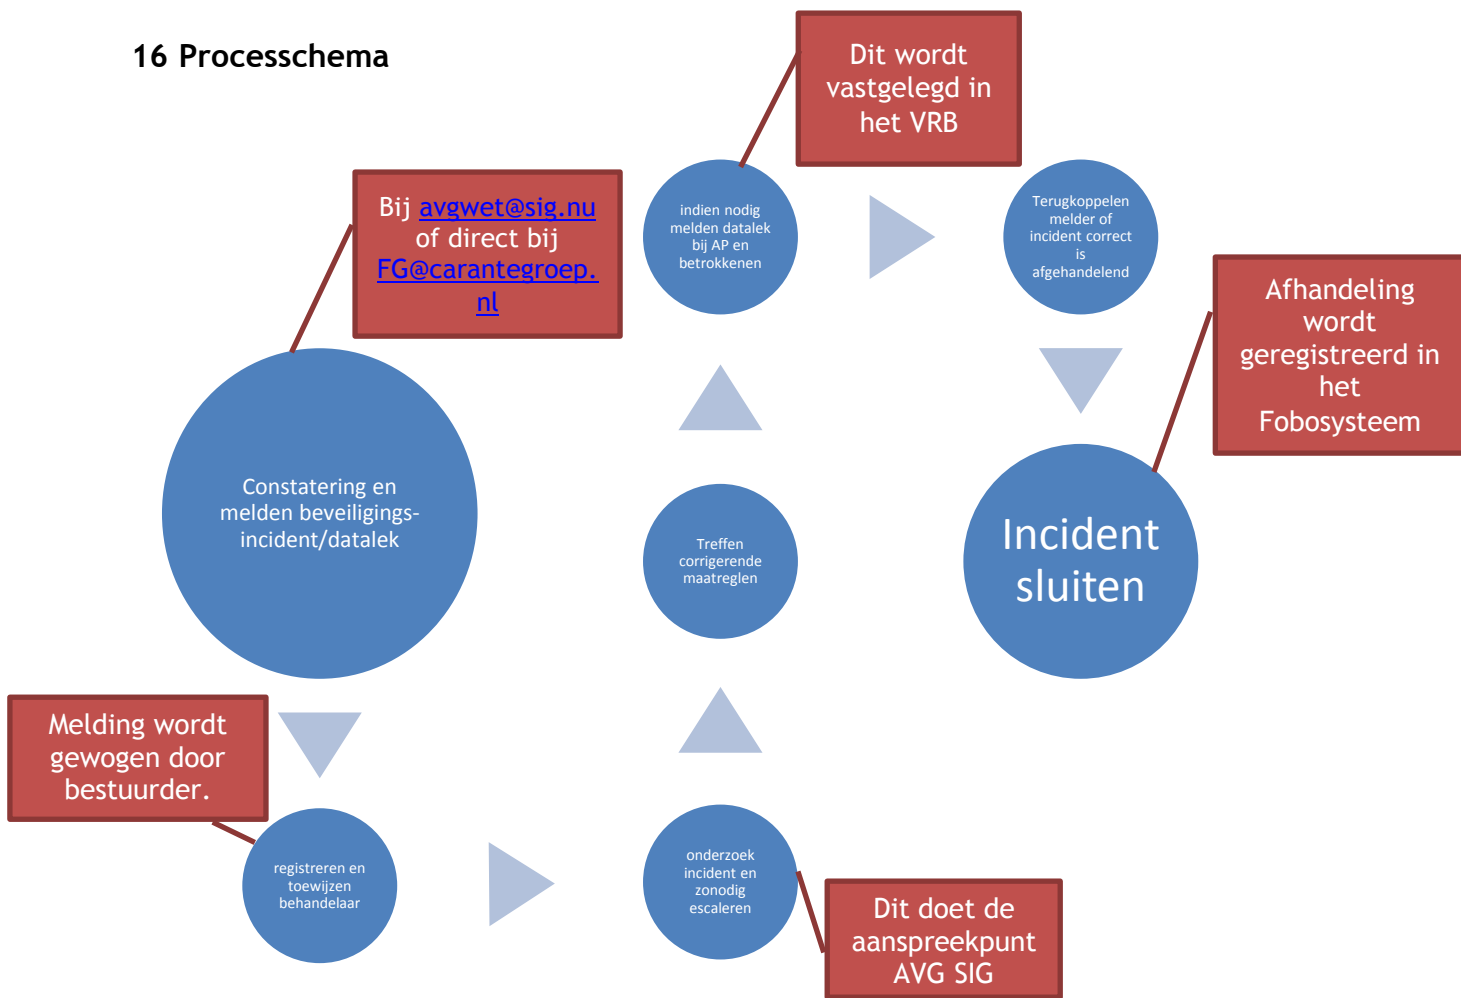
16 Processchema

Bij avgwet@sig.nu of direct bij FG@carantegroep.nl

Constatering en melden beveiligings-incident/datalek

Melding wordt gewogen door bestuurder.

registreren en toewijzen behandelaar

onderzoek incident en zonodig escaleren

Dit doet de aanspreekpunt AVG SIG

Treffen corrigerende maatreglen

indien nodig melden datalek bij AP en betrokkenen

Dit wordt vastgelegd in het VRB

Terugkoppelen melder of incident correct is afgehandelend

Afhandeling wordt geregistreerd in het Fobosysteem

Incident sluiten